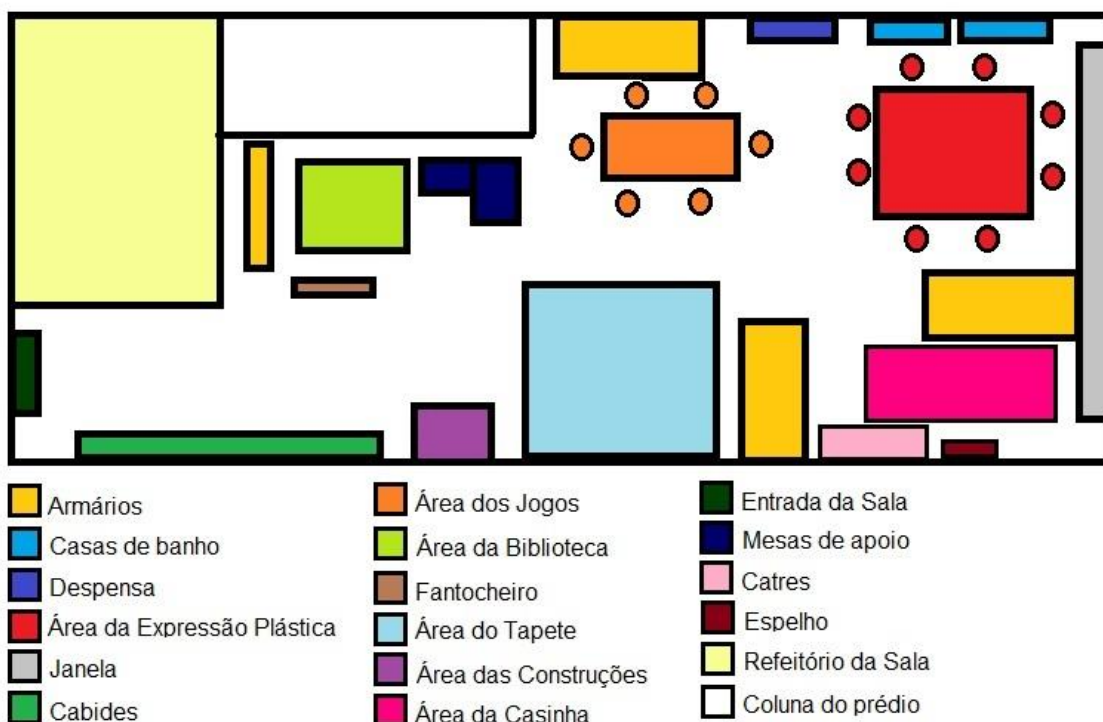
Armários
Casas de banho
Despensa
Área da Expressão Plástica
Janela
Cabides

Área dos Jogos
Área da Biblioteca
Fantocheiro
Área do Tapete
Área das Construções
Área da Casinha

Entrada da Sala
Mesas de apoio
Catres
Espelho
Refeitório da Sala
Coluna do prédio